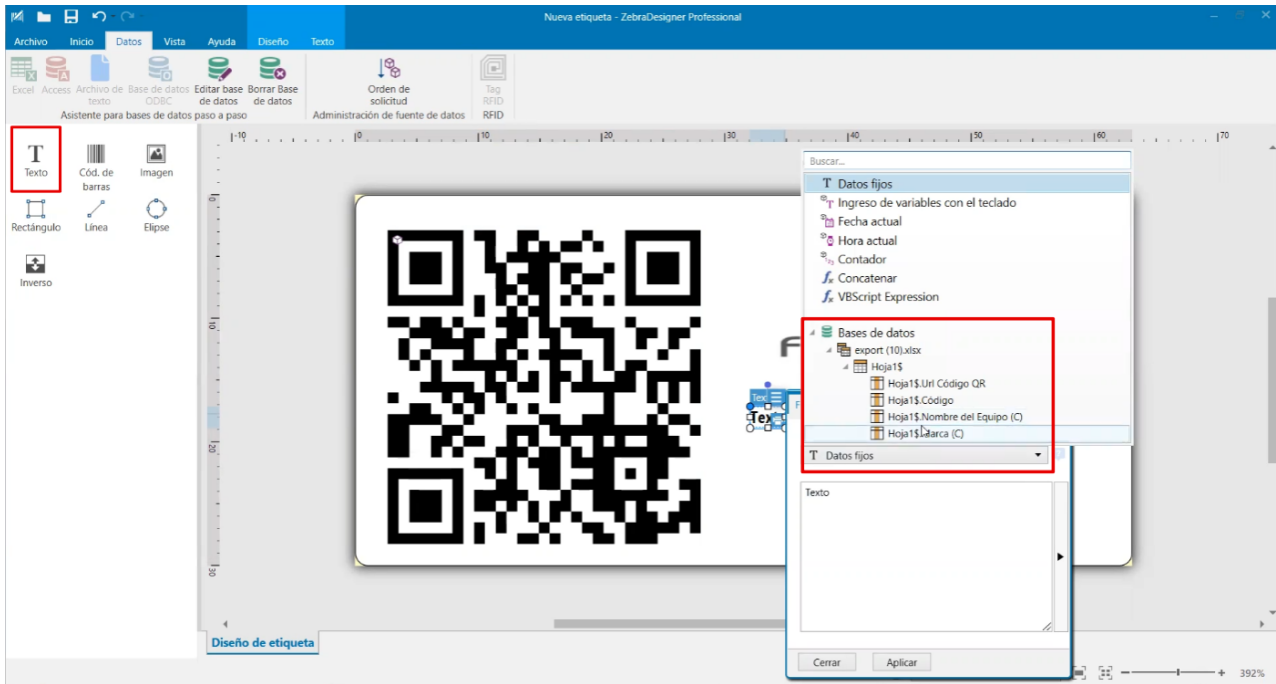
Nueva etiqueta - ZebraDesigner Professional

Archivo Inicio Datos Vista Ayuda Diseño Texto

Excel Access Archivo de texto Base de datos ODBC Editar base de datos Borrar Base de datos
Asistente para bases de datos paso a paso

Orden de solicitud
Administración de fuente de datos

Tag RFID
RFID

Texto
Cód. de barras
Imagen
Rectángulo
Línea
Elipse
Inverso

-10 0 10 20 30 40 50 60 70

0
10
20
30

Buscar...

Datos fijos
Ingreso de variables con el teclado
Fecha actual
Hora actual
Contador
Concatenar
VBScript Expression

Bases de datos
export (10).xlsx
Hoja1$
Hoja1$.Url Código QR
Hoja1$.Código
Hoja1$.Nombre del Equipo (C)
Hoja1$.Marca (C)

Datos fijos

Texto

Tex
Texto

Cerrar Aplicar

Diseño de etiqueta

392%